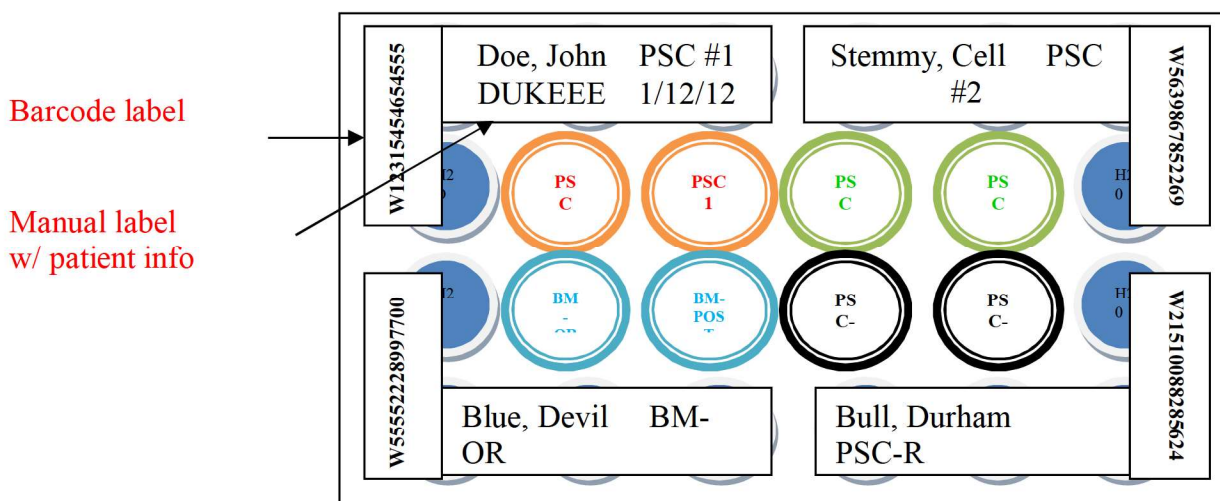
Barcode label

Manual label w/ patient info

W123154546545555

Doe, John PSC #1
DUKEEE 1/12/12

Stemmy, Cell PSC #2

W563986785226​9

H2
0

PS
C

PSC
1

PS
C

PS
C

H2
0

W555522289977​00

H2
0

BM
-
OR

BM-
POS
T

PS
C-

PS
C-

H2
0

W215100882856​24

Blue, Devil BM-
OR

Bull, Durham
PSC-R